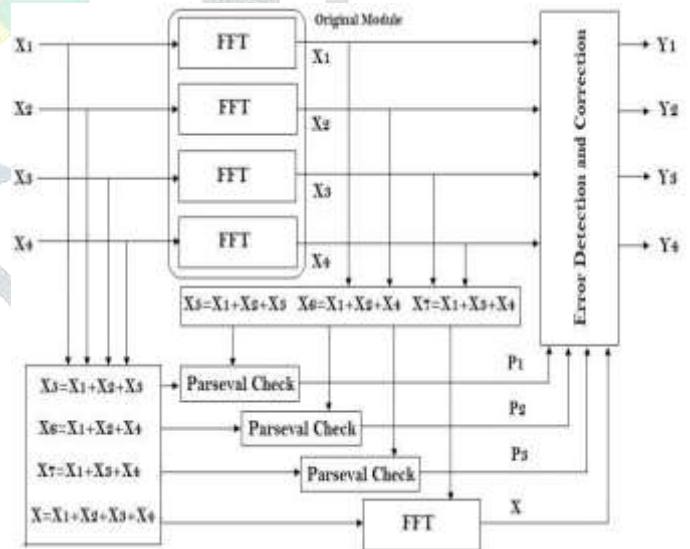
Original Module

X1
X2
X3
X4

FFT
FFT
FFT
FFT

X1
X2
X3
X4

Error Detection and Correction

Y1
Y2
Y3
Y4

X5=X1+X2+X3   X6=X1+X2+X4   X7=X1+X3+X4

X5=X1+X2+X3
X6=X1+X2+X4
X7=X1+X3+X4
X=X1+X2+X3+X4

Parseval Check
Parseval Check
Parseval Check
FFT

P1
P2
P3
X